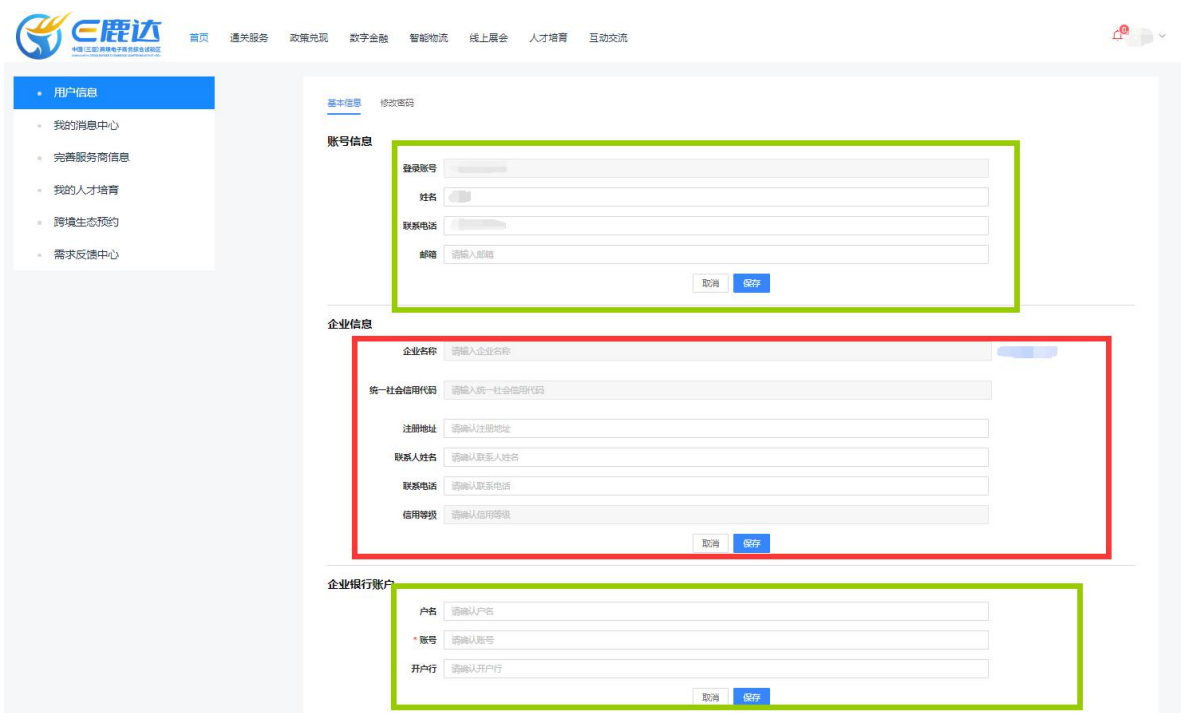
E鹿达
中国(三亚)跨境电子商务综合试验区
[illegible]

首页 通关服务 政策兑现 数字金融 智能物流 线上展会 人才培育 互动交流

• 用户信息
• 我的消息中心
• 完善服务商信息
• 我的人才培育
• 跨境生态预约
• 需求反馈中心

基本信息 修改密码

账号信息
登录账号
姓名
联系电话
邮箱 请输入邮箱
取消 保存

企业信息
企业名称 请输入企业名称
统一社会信用代码 请输入统一社会信用代码
注册地址 请确认注册地址
联系人姓名 请确认联系人姓名
联系电话 请确认联系电话
信用等级 请确认信用等级
取消 保存

企业银行账户
户名 请确认户名
* 账号 请确认账号
开户行 请确认开户行
取消 保存